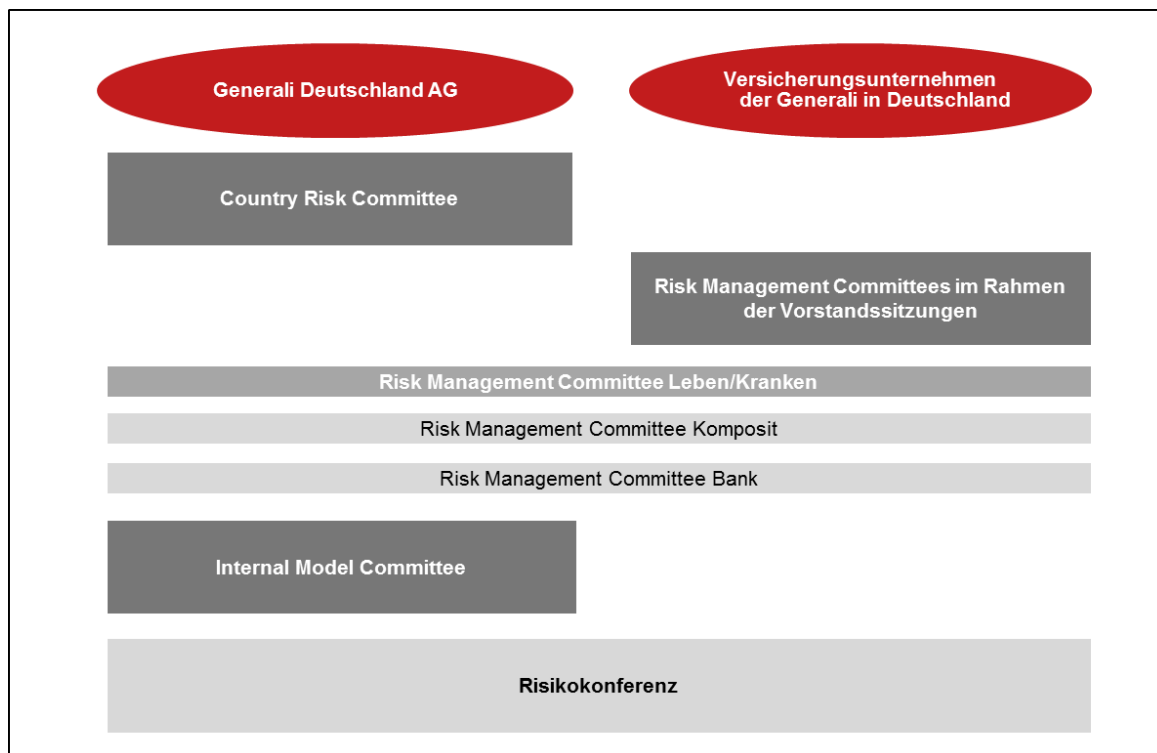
Generali Deutschland AG

Versicherungsunternehmen der Generali in Deutschland

Country Risk Committee

Risk Management Committees im Rahmen der Vorstandssitzungen

Risk Management Committee Leben/Kranken

Risk Management Committee Komposit

Risk Management Committee Bank

Internal Model Committee

Risikokonferenz